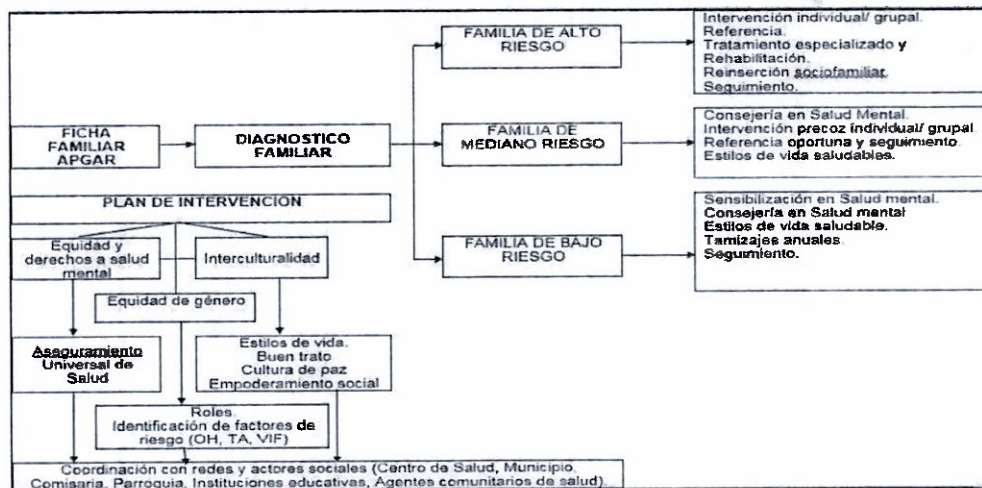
FICHA FAMILIAR APGAR

DIAGNOSTICO FAMILIAR

FAMILIA DE ALTO RIESGO

Intervención individual/ grupal.
Referencia.
Tratamiento especializado y Rehabilitación.
Reinserción sociofamiliar.
Seguimiento.

FAMILIA DE MEDIANO RIESGO

Consejería en Salud Mental.
Intervención precoz individual/ grupal.
Referencia oportuna y seguimiento.
Estilos de vida saludables.

FAMILIA DE BAJO RIESGO

Sensibilización en Salud mental.
Consejería en Salud mental
Estilos de vida saludable.
Tamizajes anuales.
Seguimiento.

PLAN DE INTERVENCION

Equidad y derechos a salud mental

Interculturalidad

Equidad de género

Aseguramiento Universal de Salud

Estilos de vida.
Buen trato
Cultura de paz
Empoderamiento social

Roles.
Identificación de factores de riesgo (OH, TA, VIF)

Coordinación con redes y actores sociales (Centro de Salud, Municipio, Comisaria, Parroquia, Instituciones educativas, Agentes comunitarios de salud).